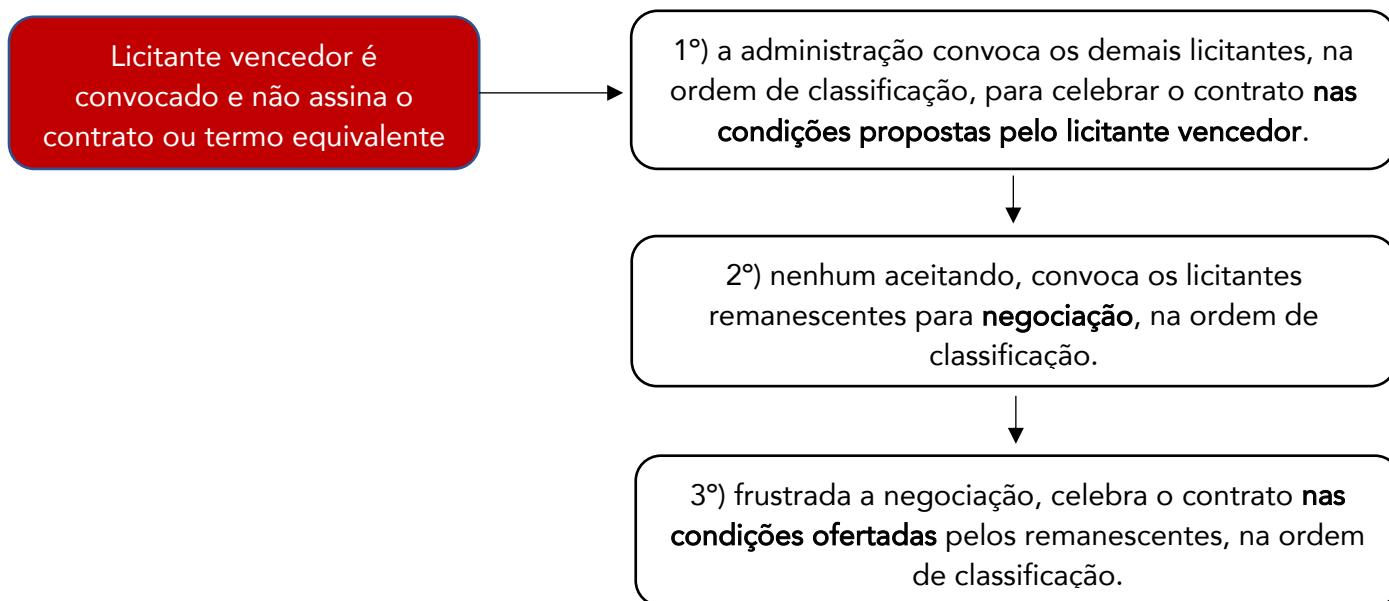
Licitante vencedor é convocado e não assina o contrato ou termo equivalente

1º) a administração convoca os demais licitantes, na ordem de classificação, para celebrar o contrato nas condições propostas pelo licitante vencedor.

2º) nenhum aceitando, convoca os licitantes remanescentes para negociação, na ordem de classificação.

3º) frustrada a negociação, celebra o contrato nas condições ofertadas pelos remanescentes, na ordem de classificação.